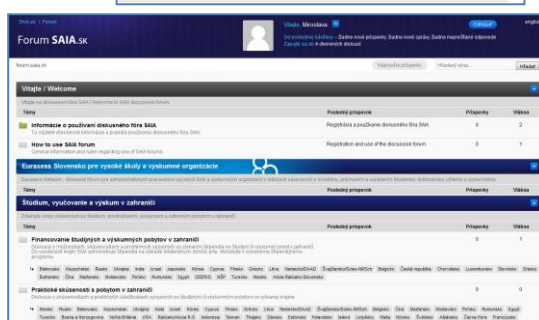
Forum SAIA.sk

Vitajte, Miroslava

Odhlásiť

Vitajte / Welcome

Témy | Posledný príspevok | Príspevky | Videnia
Informácie o používaní diskusného fóra SAIA | Registrácia a používanie diskusného fóra SAIA | 0 | 2
How to use SAIA forum | Registration and use of the discussion forum | 0 | 1

Euraxess Slovensko pre vysoké školy a výskumné organizácie

Štúdium, vyučovanie a výskum v zahraničí

Financovanie študijných a výskumných pobytov v zahraničí

Praktické skúsenosti s pobytom v zahraničí